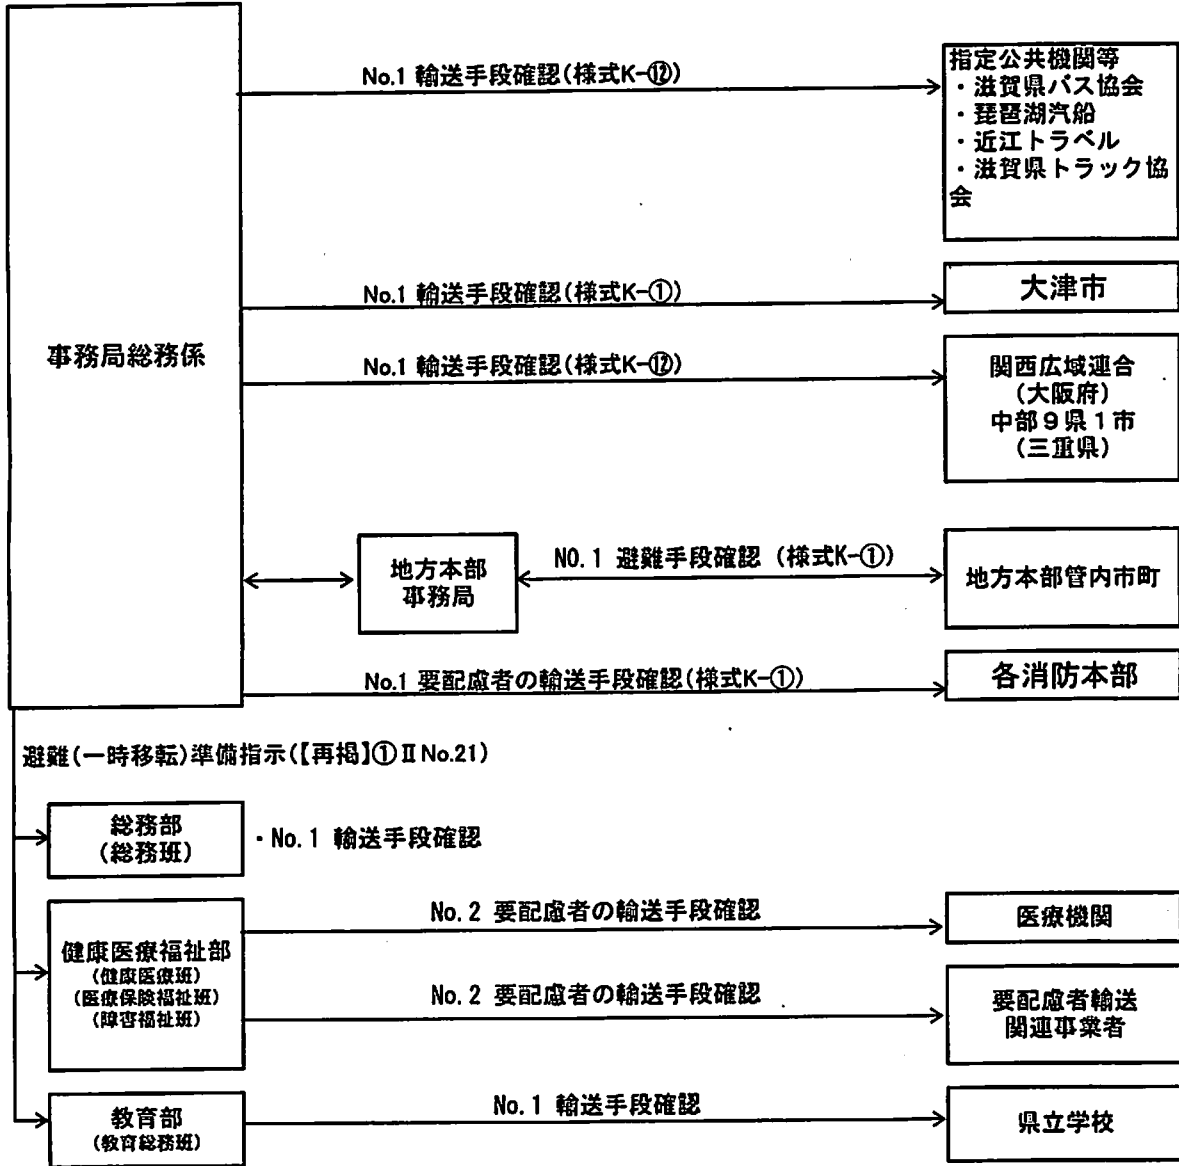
事務局総務係

No.1 輸送手段確認(様式K-⑫)

指定公共機関等
・滋賀県バス協会
・琵琶湖汽船
・近江トラベル
・滋賀県トラック協会

No.1 輸送手段確認(様式K-①)

大津市

No.1 輸送手段確認(様式K-⑫)

関西広域連合
(大阪府)
中部9県1市
(三重県)

地方本部
事務局

NO.1 避難手段確認 (様式K-①)

地方本部管内市町

No.1 要配慮者の輸送手段確認(様式K-①)

各消防本部

避難(一時移転)準備指示(【再掲】①Ⅱ No.21)

総務部
(総務班)

・No.1 輸送手段確認

健康医療福祉部
(健康医療班)
(医療保険福祉班)
(障害福祉班)

No.2 要配慮者の輸送手段確認

医療機関

No.2 要配慮者の輸送手段確認

要配慮者輸送
関連事業者

教育部
(教育総務班)

No.1 輸送手段確認

県立学校